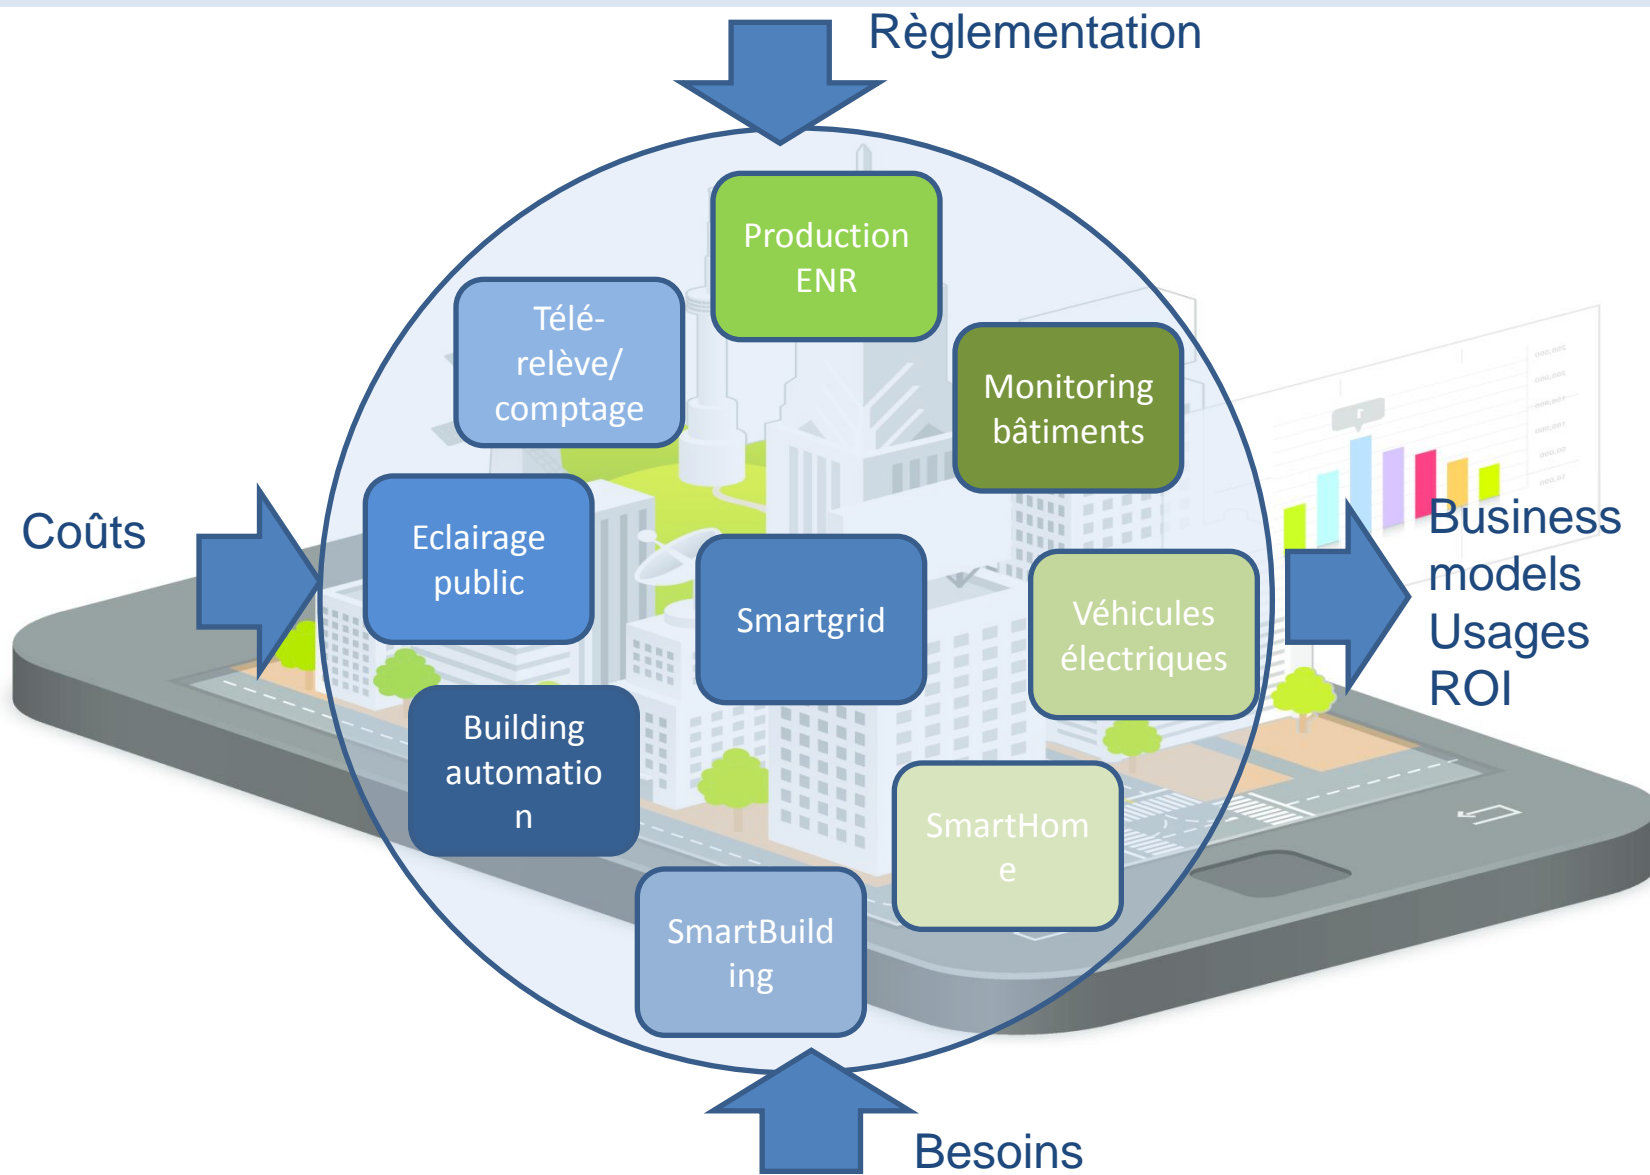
Règlementation

Production ENR

Télé-relève/ comptage

Monitoring bâtiments

Coûts

Eclairage public

Smartgrid

Véhicules électriques

Business models Usages ROI

Building automatio n

SmartHom e

SmartBuild ing

Besoins